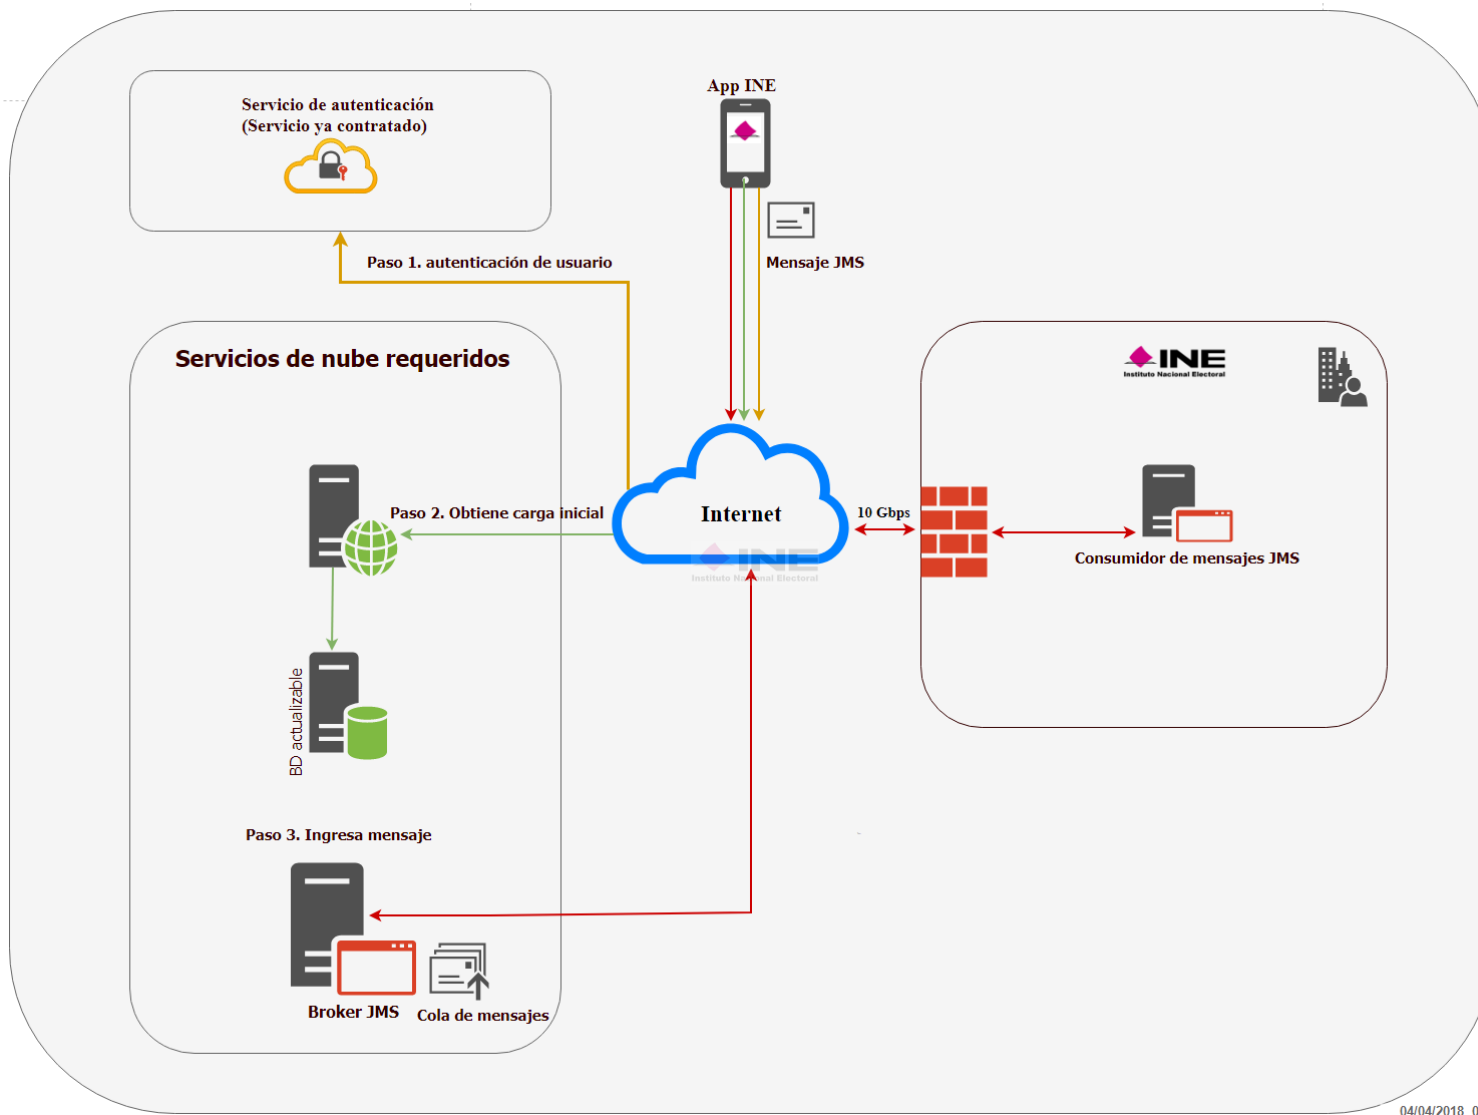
Servicio de autenticación
(Servicio ya contratado)

App INE

Mensaje JMS

Paso 1. autenticación de usuario

Servicios de nube requeridos

INE
Instituto Nacional Electoral

Paso 2. Obtiene carga inicial

Internet

INE
Instituto Nacional Electoral

10 Gbps

Consumidor de mensajes JMS

BD actualizable

Paso 3. Ingresa mensaje

Broker JMS

Cola de mensajes

04/04/2018 0